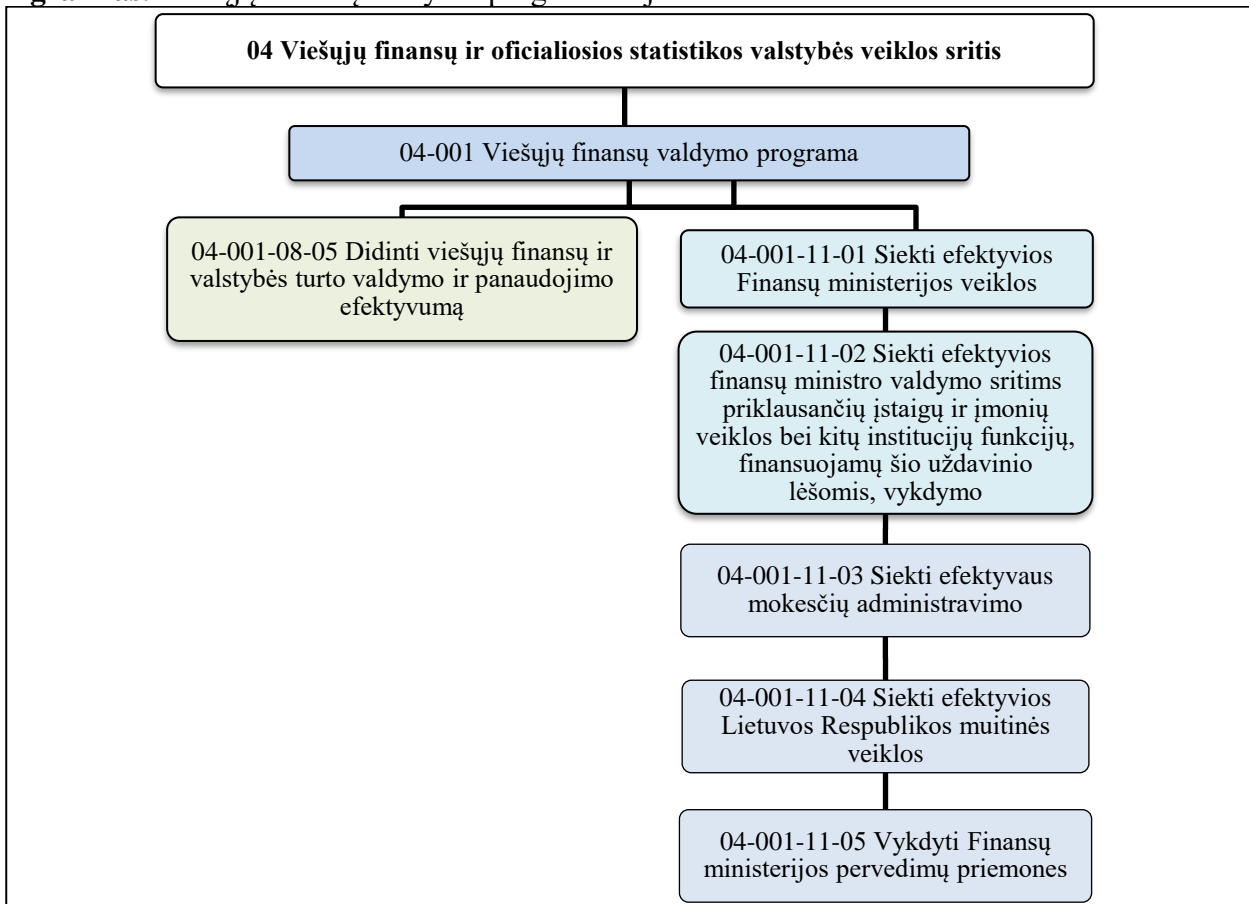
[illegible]

04 Viešųjų finansų ir oficialiosios statistikos valstybės veiklos sritis

04-001 Viešųjų finansų valdymo programa

04-001-08-05 Didinti viešųjų finansų ir valstybės turto valdymo ir panaudojimo efektyvumą

04-001-11-01 Siekti efektyvios Finansų ministerijos veiklos

04-001-11-02 Siekti efektyvios finansų ministro valdymo sritims priklausančių įstaigų ir įmonių veiklos bei kitų institucijų funkcijų, finansuojamų šio uždavinio lėšomis, vykdymo

04-001-11-03 Siekti efektyvaus mokesčių administravimo

04-001-11-04 Siekti efektyvios Lietuvos Respublikos muitinės veiklos

04-001-11-05 Vykdyti Finansų ministerijos pervedimų priemones